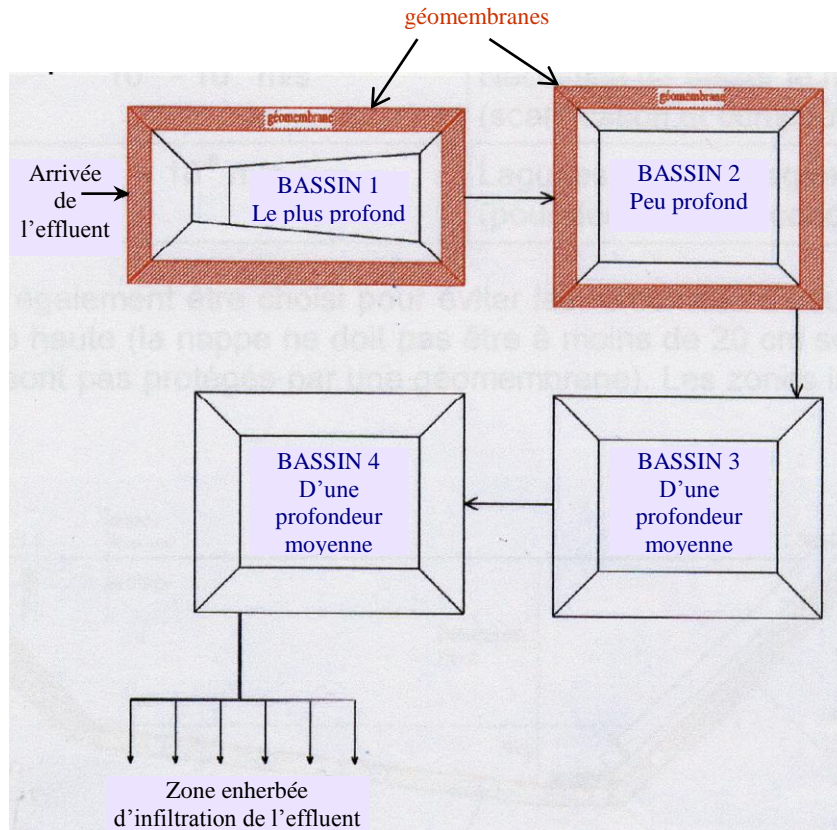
géomembranes

géomembrane

géomembrane

Arrivée de l'effluent

BASSIN 1
Le plus profond

BASSIN 2
Peu profond

BASSIN 4
D'une profondeur moyenne

BASSIN 3
D'une profondeur moyenne

Zone enherbée d'infiltration de l'effluent